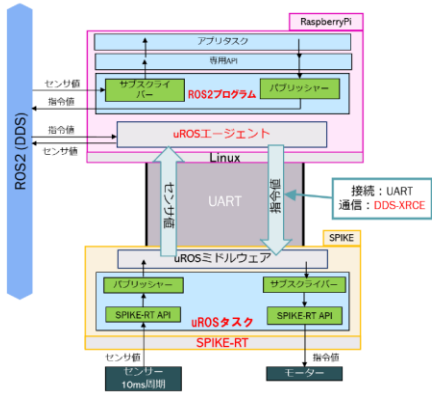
ROS2 (DDS)

RaspberryPi

アプリタスク

専用API

センサ値

指令値

サブスクライバー

ROS2プログラム

パブリッシャー

指令値

センサ値

uROSエージェント

Linux

センサ値

UART

指令値

接続：UART
通信：DDS-XRCE

SPIKE

uROSミドルウェア

パブリッシャー

サブスクライバー

SPIKE-RT API

uROSタスク

SPIKE-RT API

SPIKE-RT

センサ値

指令値

センサー
10ms周期

モーター